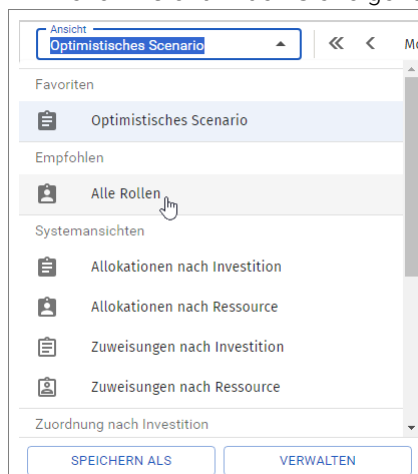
Ansicht
Optimistisches Scenario

Mo

Favoriten

Optimistisches Scenario

Empfohlen

Alle Rollen

Systemansichten

Allokationen nach Investition

Allokationen nach Ressource

Zuweisungen nach Investition

Zuweisungen nach Ressource

Zuordnung nach Investition

SPEICHERN ALS

VERWALTEN